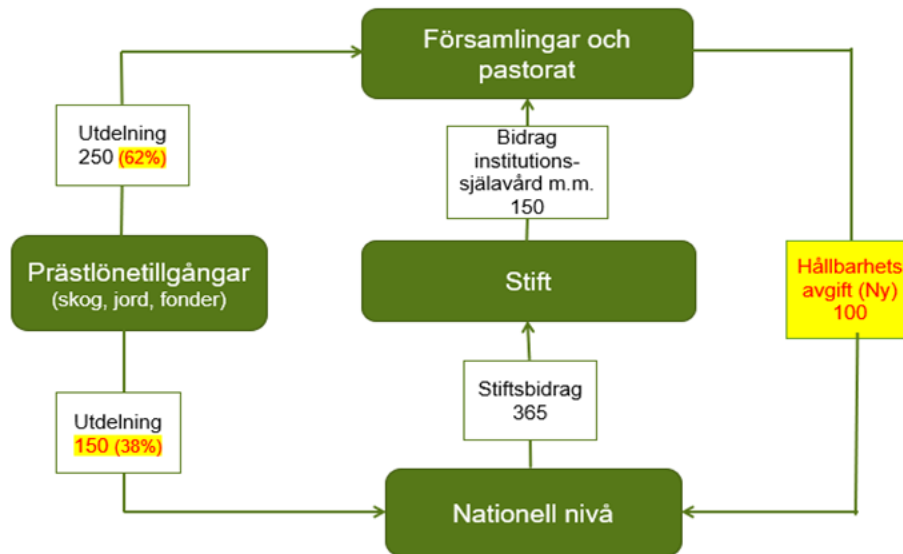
Församlingar och pastorat

Utdelning
250 (62%)

Bidrag
institutionssjälavård m.m.
150

Prästlönetillgångar
(skog, jord, fonder)

Stift

Hållbarhets avgift (Ny)
100

Utdelning
150 (38%)

Stiftsbidrag
365

Nationell nivå